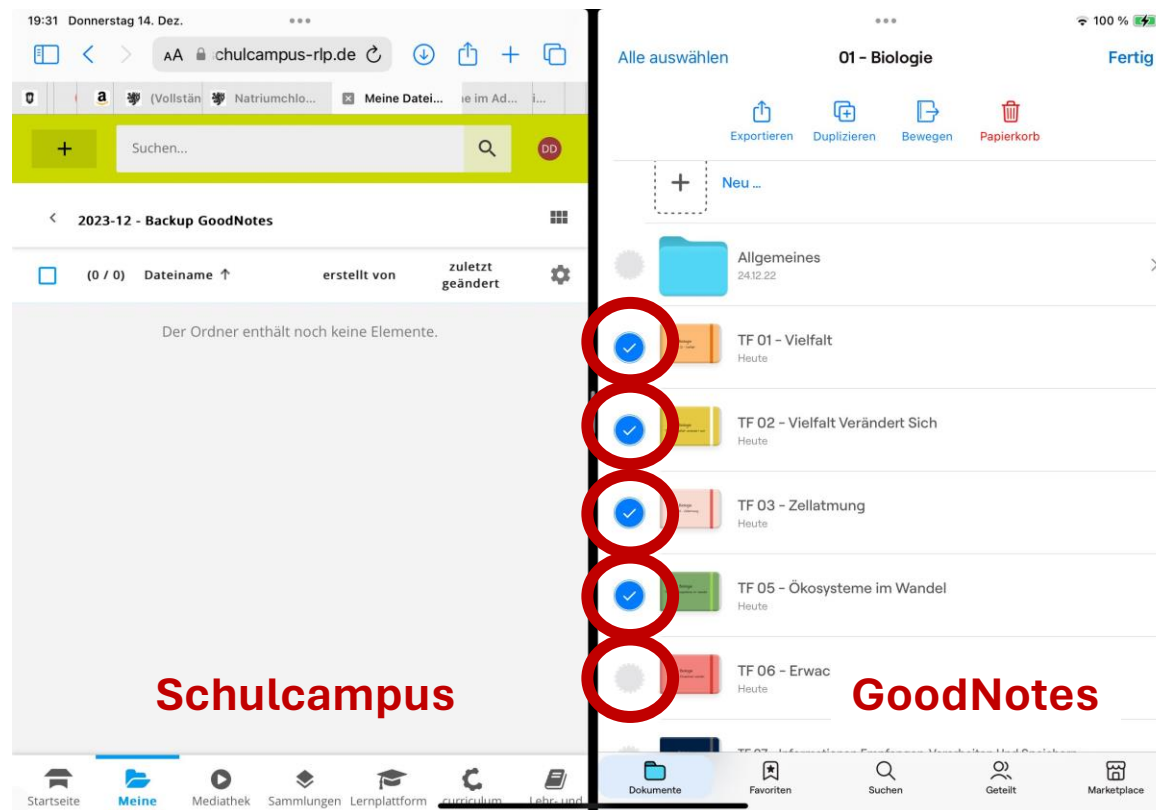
19:31 Donnerstag 14. Dez.

AA schulcampus-rlp.de

a (Vollstän Natriumchlo... Meine Datei... e im Ad... i...

+ Suchen... DD

< 2023-12 - Backup GoodNotes

(0 / 0) Dateiname ↑ erstellt von zuletzt geändert

Der Ordner enthält noch keine Elemente.

Schulcampus

Startseite Meine Mediathek Sammlungen Lernplattform curriculum Lehr- und

100 %

Alle auswählen 01 - Biologie Fertig

Exportieren Duplizieren Bewegen Papierkorb

+ Neu ...

Allgemeines
24.12.22

TF 01 - Vielfalt
Heute

TF 02 - Vielfalt Verändert Sich
Heute

TF 03 - Zellatmung
Heute

TF 05 - Ökosysteme im Wandel
Heute

TF 06 - Erwac
Heute

GoodNotes

Dokumente Favoriten Suchen Geteilt Marketplace